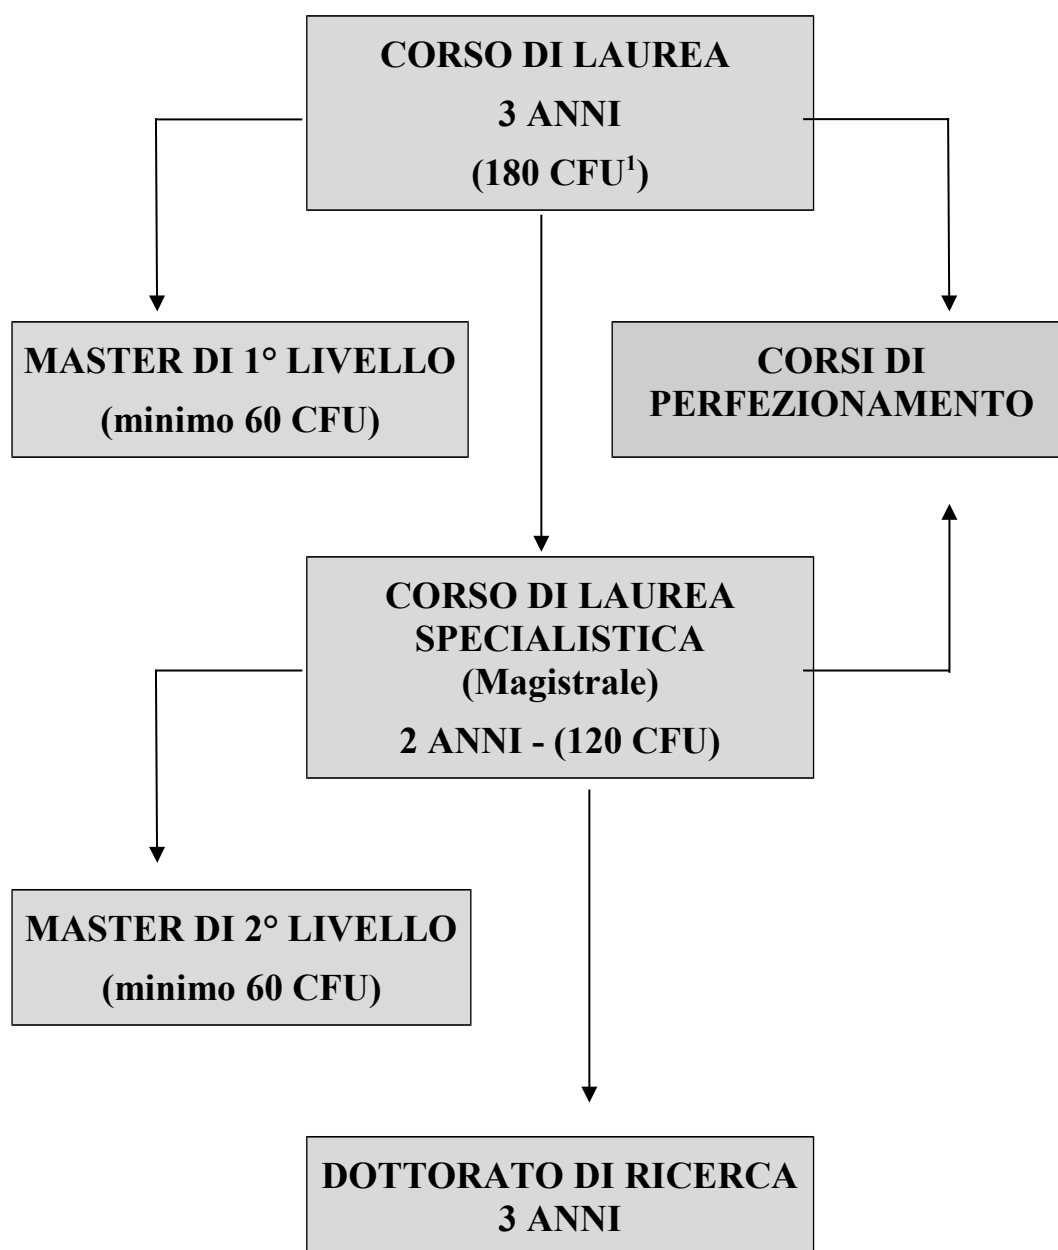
CORSO DI LAUREA
3 ANNI
(180 CFU$^1$)

MASTER DI 1° LIVELLO
(minimo 60 CFU)

CORSI DI PERFEZIONAMENTO

CORSO DI LAUREA SPECIALISTICA
(Magistrale)
2 ANNI - (120 CFU)

MASTER DI 2° LIVELLO
(minimo 60 CFU)

DOTTORATO DI RICERCA
3 ANNI